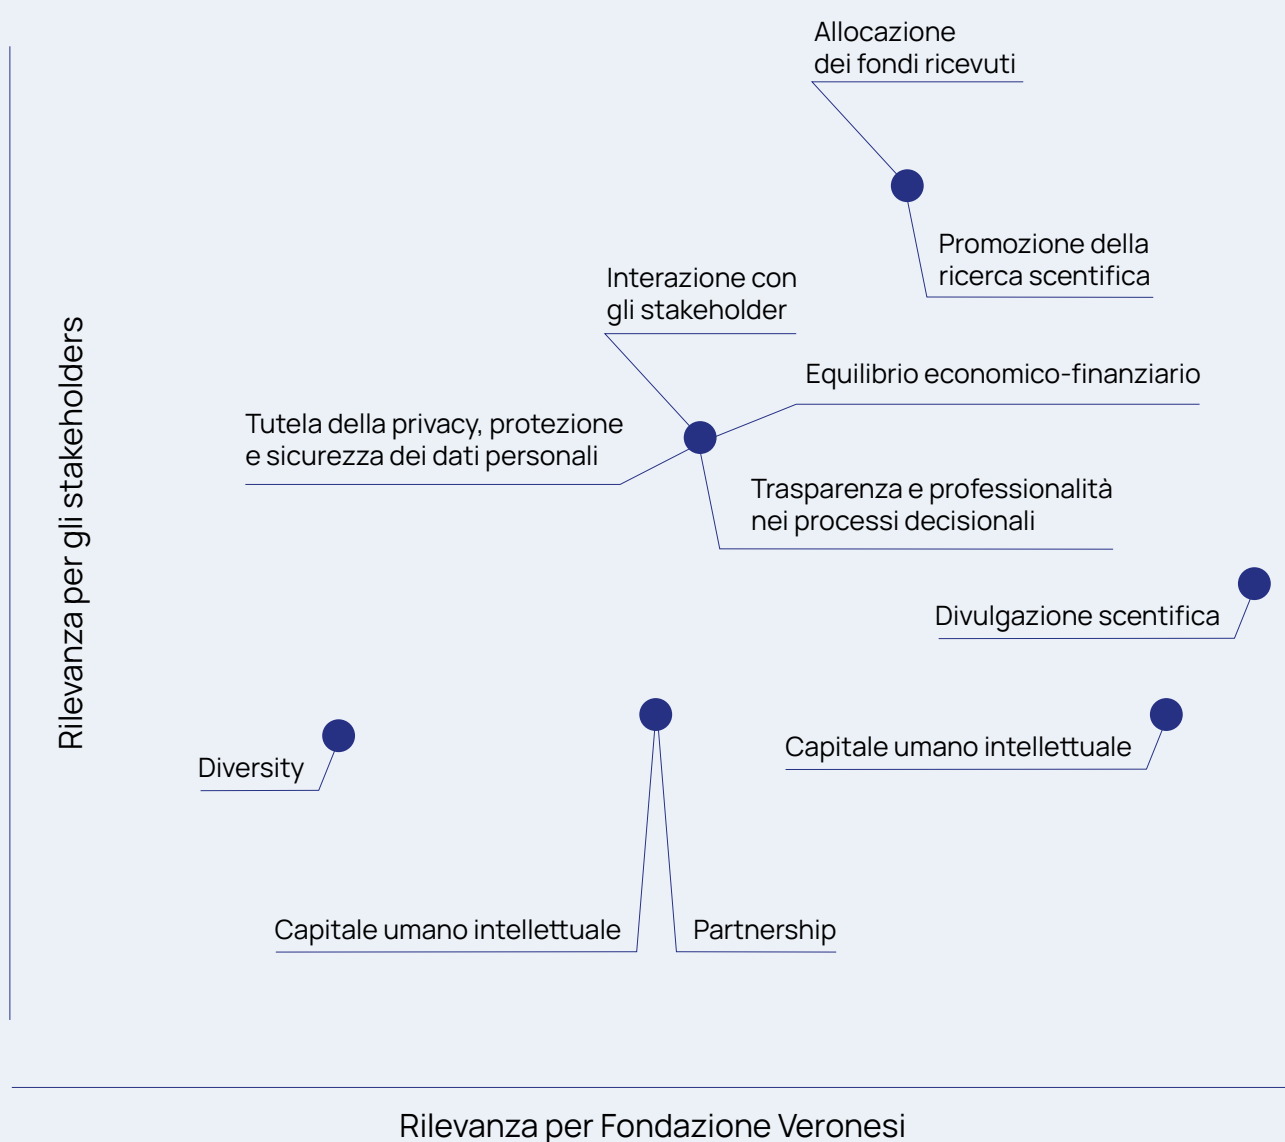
Rilevanza per gli stakeholders

Allocazione dei fondi ricevuti

Promozione della ricerca scientifica

Interazione con gli stakeholder

Equilibrio economico-finanziario

Tutela della privacy, protezione e sicurezza dei dati personali

Trasparenza e professionalità nei processi decisionali

Divulgazione scientifica

Diversity

Capitale umano intellettuale

Capitale umano intellettuale

Partnership

Rilevanza per Fondazione Veronesi